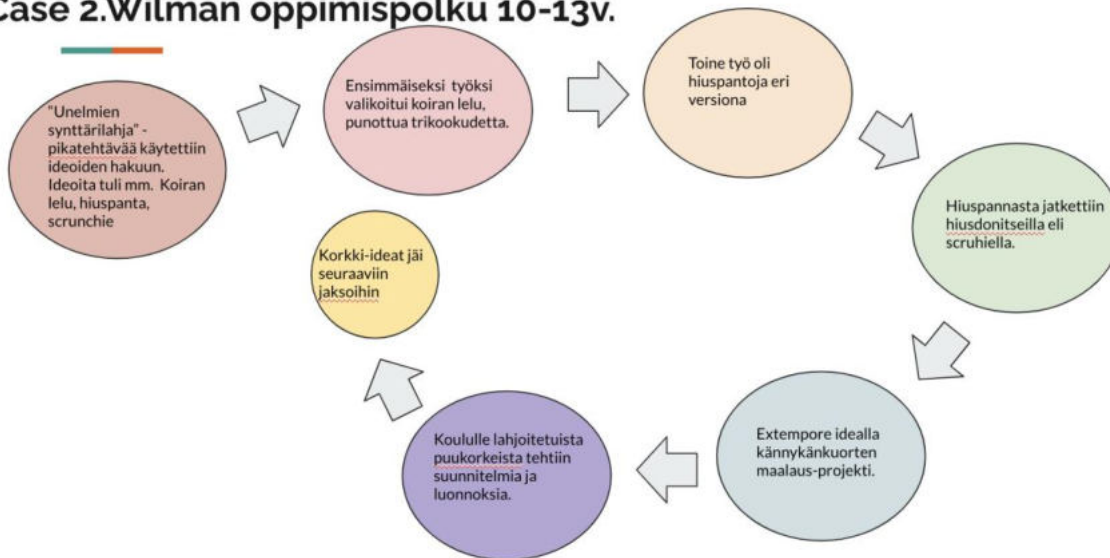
Case 2.Wilman oppimispolku 10-13v.

"Unelmien synttärilahja" -pikatehtävää käytettiin ideoiden hakuun. Ideoita tuli mm. Koiran lelu, hiuspanta, scrunchie

Ensimmäiseksi työksi valikoitui koiran lelu, punottua trikookudetta.

Toine työ oli hiuspantoja eri versiona

Hiuspannasta jatkettiin hiusdonitseilla eli scruhiella.

Extempore idealla kännykänkuorten maalaus-projekti.

Koululle lahjoitetuista puukorkeista tehtiin suunnitelmia ja luonnoksia.

Korkki-ideat jäi seuraaviin jaksoihin